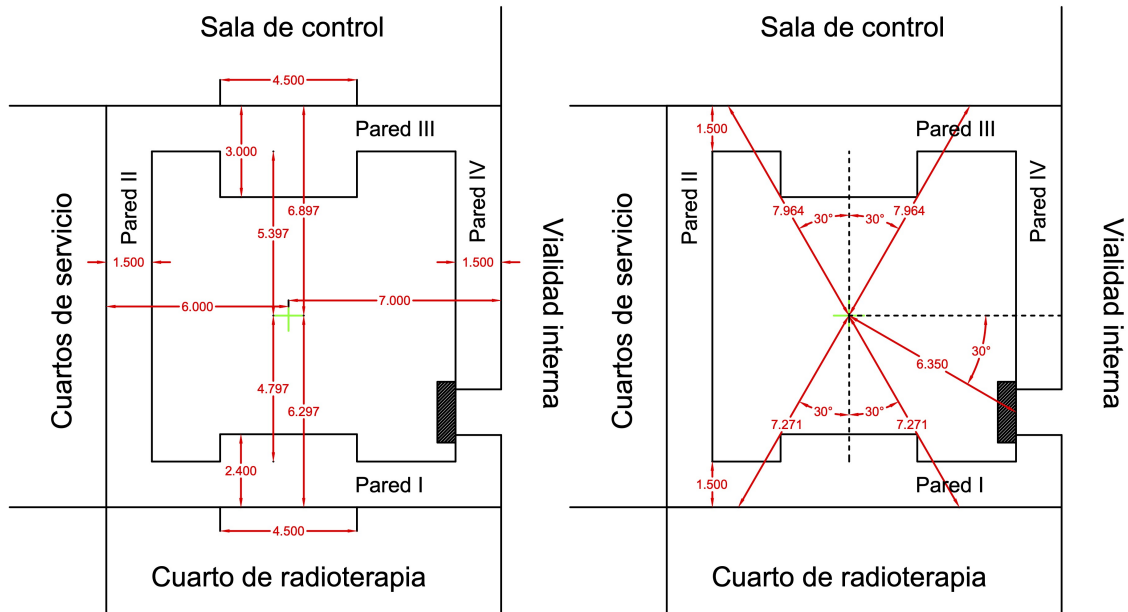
Sala de control

4.500

Pared III

3.000

6.897

5.397

Pared II

Pared IV

Cuartos de servicio

Vialidad interna

1.500

1.500

6.000

7.000

4.797

6.297

2.400

Pared I

4.500

Cuarto de radioterapia

Sala de control

1.500

Pared III

Pared II

Pared IV

7.964

30°

30°

7.964

Cuartos de servicio

Vialidad interna

30°

6.350

30°

30°

7.271

7.271

1.500

Pared I

Cuarto de radioterapia